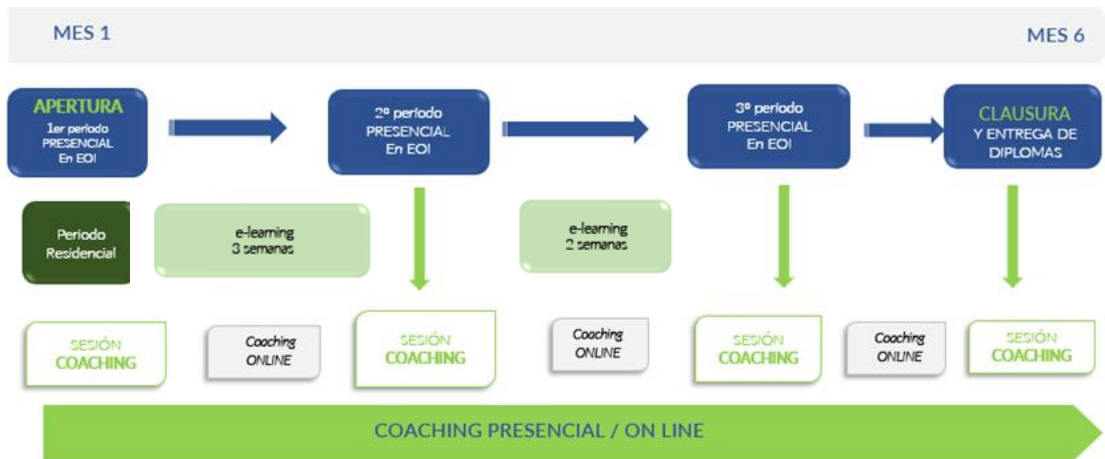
MES 1

MES 6

APERTURA
1er periodo PRESENCIAL En EOI

2º periodo PRESENCIAL En EOI

3º periodo PRESENCIAL En EOI

CLAUSURA
Y ENTREGA DE DIPLOMAS

Periodo Residencial

e-learning 3 semanas

e-learning 2 semanas

SESIÓN COACHING

Coaching ONLINE

SESIÓN COACHING

Coaching ONLINE

SESIÓN COACHING

Coaching ONLINE

SESIÓN COACHING

COACHING PRESENCIAL / ON LINE